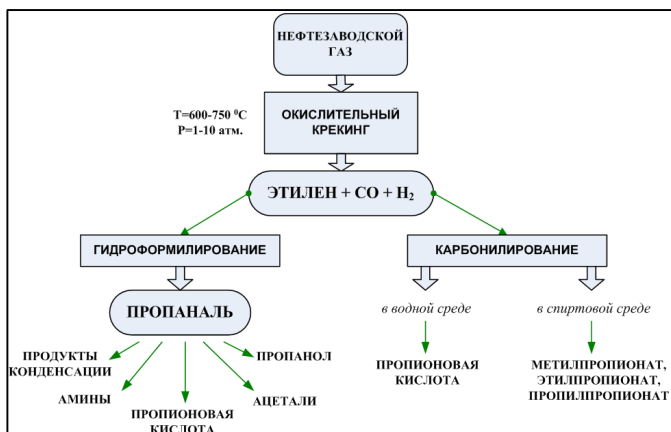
НЕФТЕЗАВОДСКОЙ ГАЗ

T=600-750 $^0$C
P=1-10 атм.

ОКИСЛИТЕЛЬНЫЙ КРЕКИНГ

ЭТИЛЕН + CO + $H_2$

ГИДРОФОРМИЛИРОВАНИЕ

КАРБОНИЛИРОВАНИЕ

ПРОПАНАЛЬ

в водной среде

в спиртовой среде

ПРОДУКТЫ КОНДЕНСАЦИИ

ПРОПАНОЛ

АМИНЫ

ПРОПИОНОВАЯ КИСЛОТА

АЦЕТАЛИ

ПРОПИОНОВАЯ КИСЛОТА

МЕТИЛПРОПИОНАТ, ЭТИЛПРОПИОНАТ, ПРОПИЛПРОПИОНАТ